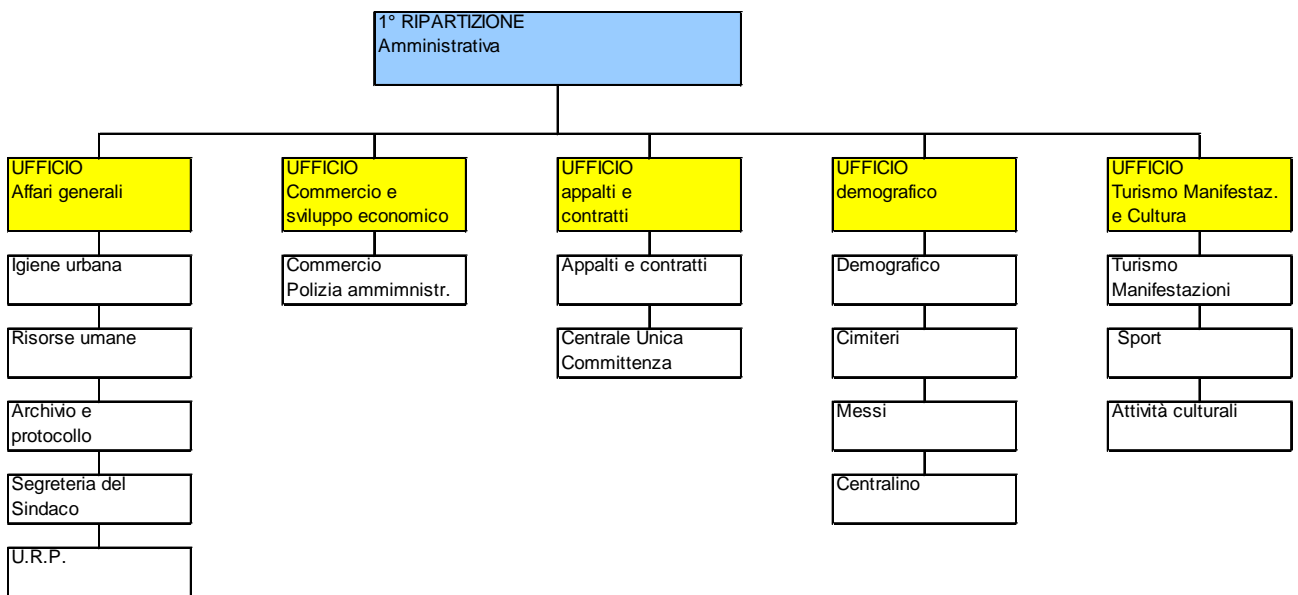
1° RIPARTIZIONE
Amministrativa

UFFICIO
Affari generali

Igiene urbana

Risorse umane

Archivio e protocollo

Segreteria del Sindaco

U.R.P.

UFFICIO
Commercio e sviluppo economico

Commercio
Polizia ammimnistr.

UFFICIO
appalti e contratti

Appalti e contratti

Centrale Unica Committenza

UFFICIO
demografico

Demografico

Cimiteri

Messi

Centralino

UFFICIO
Turismo Manifestaz. e Cultura

Turismo
Manifestazioni

Sport

Attività culturali